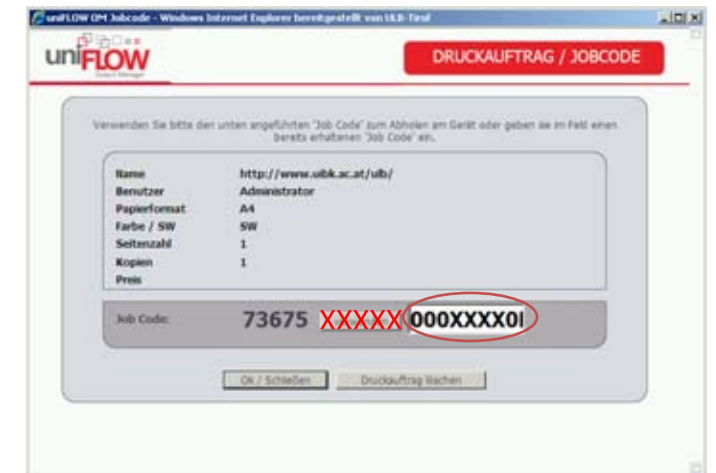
uniFLOW OM Jobcode - Windows Internet Explorer bereitgestellt von ULB-Tirol

uniFLOW
Output Manager

DRUCKAUFTRAG / JOBCODE

Verwenden Sie bitte den unten angeführten 'Job Code' zum Abholen am Gerät oder geben sie im Feld einen bereits erhaltenen 'Job Code' ein.

| | |
|---|---|
| Name | http://www.uibk.ac.at/ulb/ |
| Benutzer | Administrator |
| Papierformat | A4 |
| Farbe / SW | SW |
| Seitenzahl | 1 |
| Kopien | 1 |
| Preis | |

Job Code: 73675 XXXXX 000XXXX0I

Ok / Schließen

Druckauftrag löschen